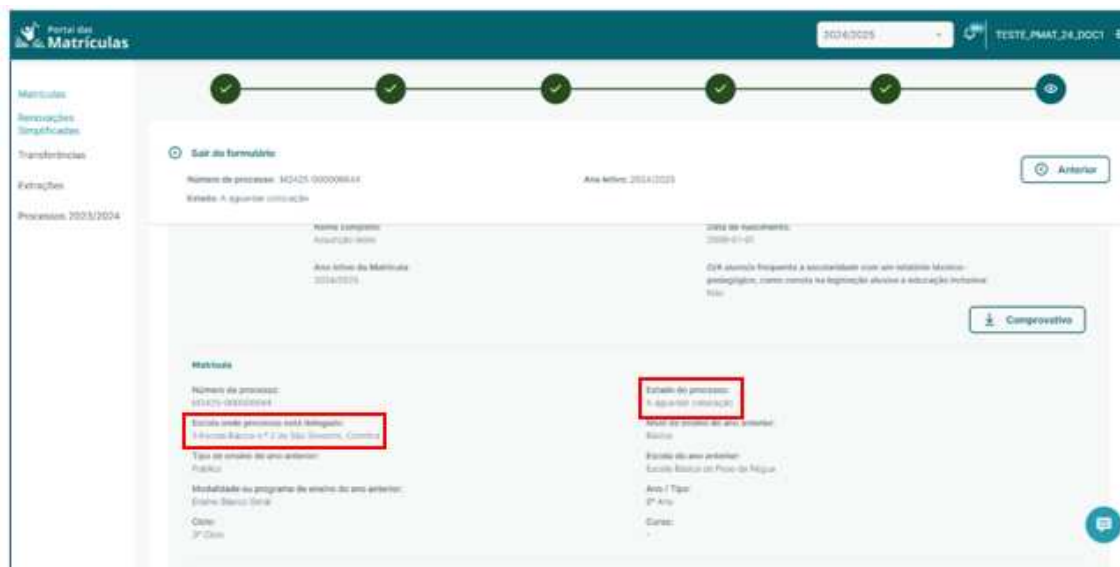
Portal das Matrículas

2024/2025

TESTE_PMAT_24_DOC1

Matrículas

Renovações Simplificadas

Transferências

Extrações

Processos 2023/2024

Sair do formulário

Número de processo: M2425-000008644

Ano letivo: 2024/2025

Estado: A aguardar colocação

Anterior

Nome completo:
Assunção Leite

Data de nascimento:
2008-01-01

Ano letivo da Matrícula:
2024/2025

O/A aluno/a frequenta a escolaridade com um relatório técnico-pedagógico, como consta na legislação alusiva à educação inclusiva:
Não

Comprovativo

Matrícula

Número de processo:
M2425-000008644

Estado do processo:
A aguardar colocação

Escola onde processo está delegado:
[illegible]

Nível de ensino do ano anterior:
Básico

Tipo de ensino do ano anterior:
Público

Escola do ano anterior:
Escola Básica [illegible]

Modalidade ou programa de ensino do ano anterior:
Ensino Básico Geral

Ano / Tipo:
8º Ano

Ciclo:
3º Ciclo

Curso:
-